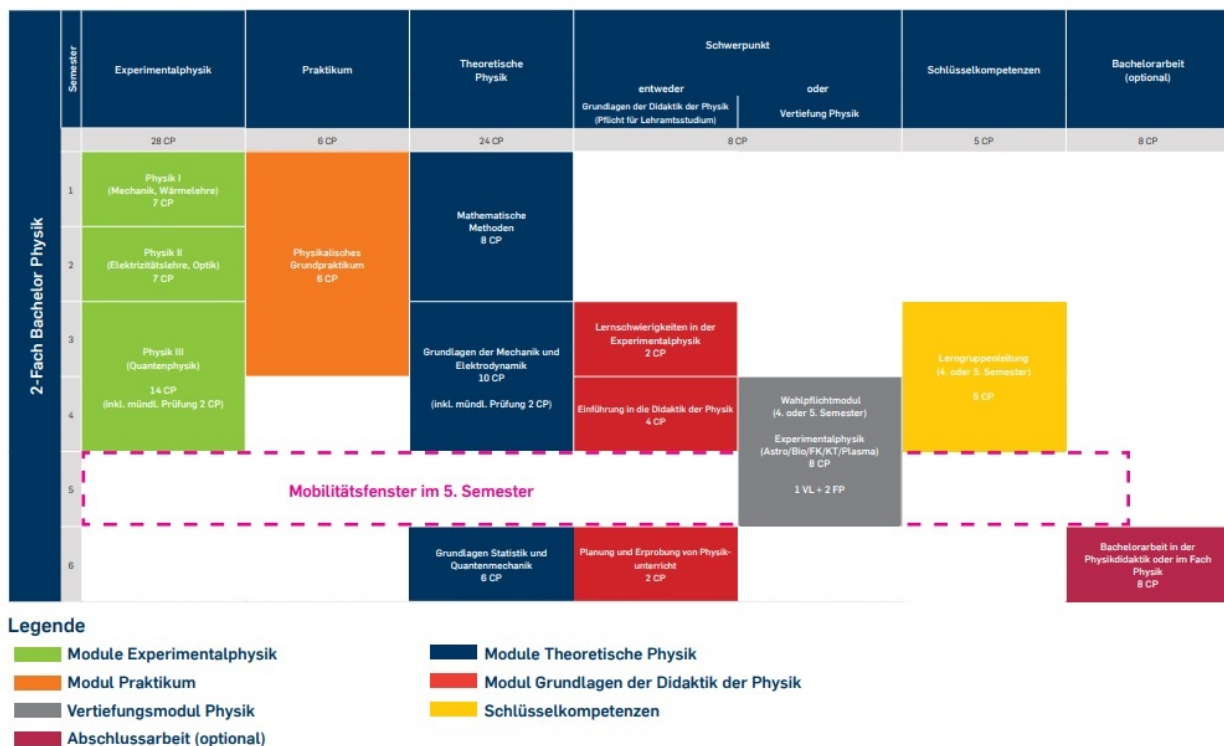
2-Fach Bachelor Physik

| Semester | Experimentalphysik | Praktikum | Theoretische Physik | Schwerpunkt entweder: Grundlagen der Didaktik der Physik (Pflicht für Lehramtsstudium) | Schwerpunkt oder: Vertiefung Physik | Schlüsselkompetenzen | Bachelorarbeit (optional) |
|---|---|---|---|---|---|---|---|
| | 28 CP | 6 CP | 24 CP | 8 CP | | 5 CP | 8 CP |
| 1 | Physik I (Mechanik, Wärmelehre) 7 CP | Physikalisches Grundpraktikum 6 CP | Mathematische Methoden 8 CP | | | | |
| 2 | Physik II (Elektrizitätslehre, Optik) 7 CP | | | | | | |
| 3 | Physik III (Quantenphysik) 14 CP (inkl. mündl. Prüfung 2 CP) | | Grundlagen der Mechanik und Elektrodynamik 10 CP (inkl. mündl. Prüfung 2 CP) | Lernschwierigkeiten in der Experimentalphysik 2 CP | | Lerngruppenleitung (4. oder 5. Semester) 5 CP | |
| 4 | | | | Einführung in die Didaktik der Physik 4 CP | Wahlpflichtmodul (4. oder 5. Semester) Experimentalphysik (Astro/Bio/FK/KT/Plasma) 8 CP 1 VL + 2 FP | | |
| 5 | Mobilitätsfenster im 5. Semester | | | | | | |
| 6 | | | Grundlagen Statistik und Quantenmechanik 6 CP | Planung und Erprobung von Physikunterricht 2 CP | | | Bachelorarbeit in der Physikdidaktik oder im Fach Physik 8 CP |

Legende
Module Experimentalphysik
Modul Praktikum
Vertiefungsmodul Physik
Abschlussarbeit (optional)
Module Theoretische Physik
Modul Grundlagen der Didaktik der Physik
Schlüsselkompetenzen